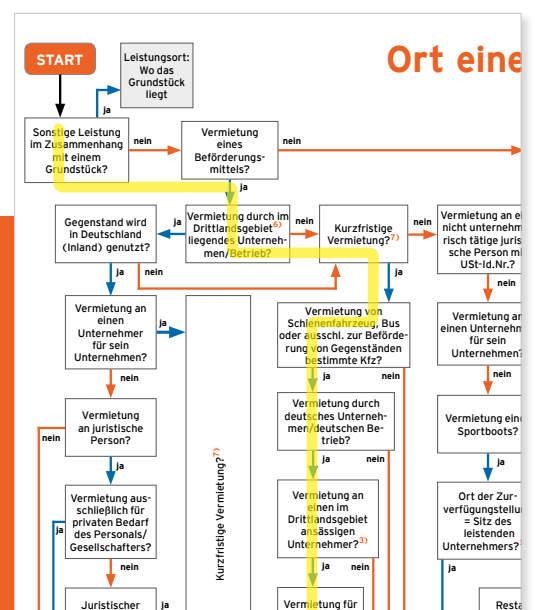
START

Leistungsort: Wo das Grundstück liegt

Ort eine

ja

Sonstige Leistung im Zusammenhang mit einem Grundstück?

nein

Vermietung eines Beförderungsmittels?

nein

ja

Gegenstand wird in Deutschland (Inland) genutzt?

ja

Vermietung durch im Drittlandsgebiet liegendes Unternehmen/Betrieb?$^{6)}$

Kurzfristige Vermietung?$^{7)}$

nein

Vermietung an ei nicht unternehm risch tätige juris sche Person mi USt-Id.Nr.?

ja

nein

ja

nein

Vermietung an einen Unternehmer für sein Unternehmen?

ja

Kurzfristige Vermietung?$^{7)}$

Vermietung von Schienenfahrzeug, Bus oder ausschl. zur Beförderung von Gegenständen bestimmte Kfz?

nein

Vermietung an einen Unternehm für sein Unternehmen?

nein

nein

Vermietung an juristische Person?

nein

Vermietung durch deutsches Unternehmen/deutschen Betrieb?

Vermietung eine Sportboots?

ja

ja

nein

ja

Vermietung ausschließlich für privaten Bedarf des Personals/ Gesellschafters?

ja

Vermietung an einen im Drittlandsgebiet ansässigen Unternehmer?$^{3)}$

Ort der Zurverfügungstellun = Sitz des leistenden Unternehmers?

nein

ja

nein

ja

Juristischer

ja

Vermietung für

Resta